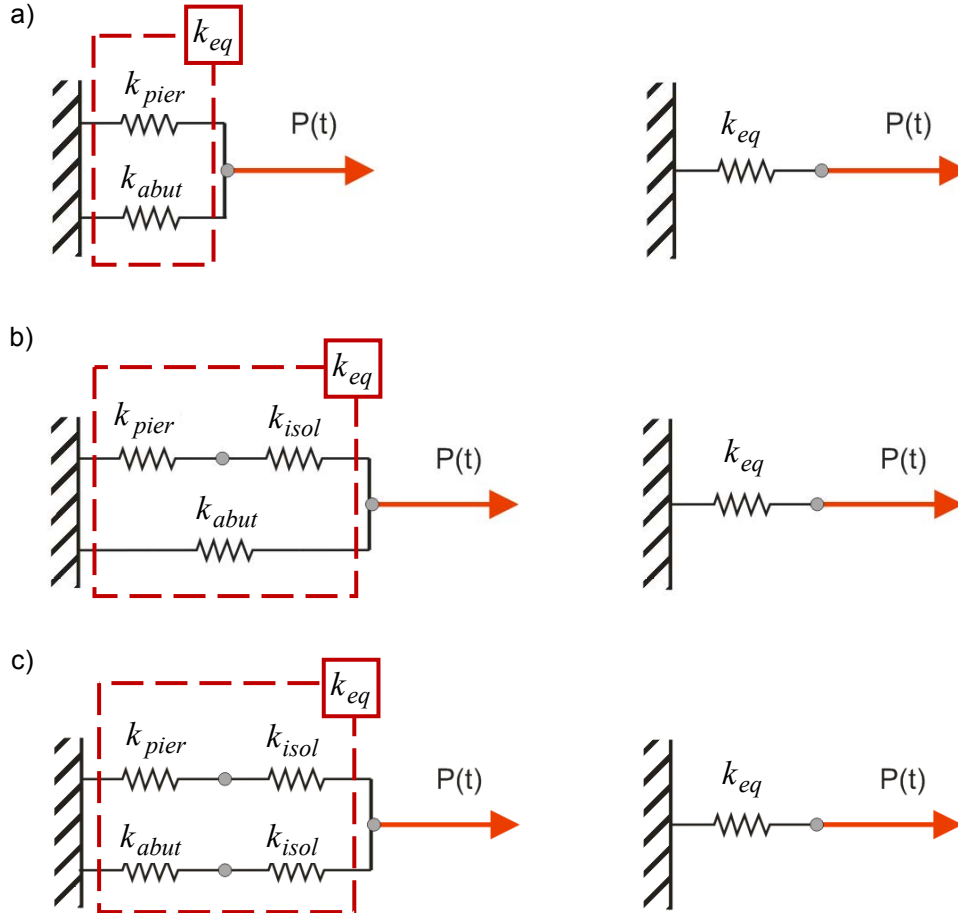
a)

$k_{eq}$

$k_{pier}$

$k_{abut}$

P(t)

$k_{eq}$

P(t)

b)

$k_{eq}$

$k_{pier}$

$k_{isol}$

$k_{abut}$

P(t)

$k_{eq}$

P(t)

c)

$k_{eq}$

$k_{pier}$

$k_{isol}$

$k_{abut}$

$k_{isol}$

P(t)

$k_{eq}$

P(t)